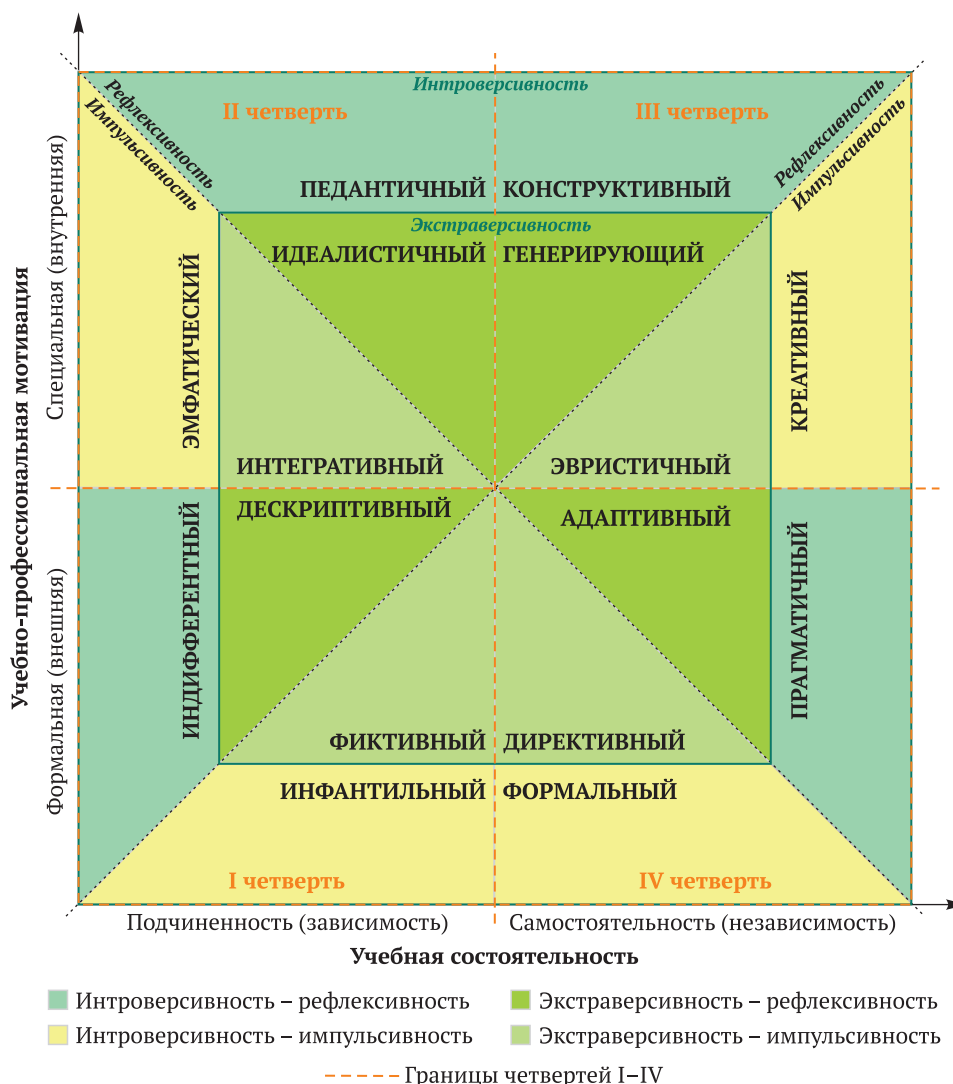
Интроверсивность

II четверть

III четверть

Рефлексивность
Импульсивность

Рефлексивность
Импульсивность

ПЕДАНТИЧНЫЙ КОНСТРУКТИВНЫЙ

Экстраверсивность

ИДЕАЛИСТИЧНЫЙ ГЕНЕРИРУЮЩИЙ

ЭМФАТИЧЕСКИЙ

КРЕАТИВНЫЙ

ИНТЕГРАТИВНЫЙ ЭВРИСТИЧНЫЙ

ДЕСКРИПТИВНЫЙ АДАПТИВНЫЙ

ИНДИФФЕРЕНТНЫЙ

ПРАГМАТИЧНЫЙ

ФИКТИВНЫЙ ДИРЕКТИВНЫЙ

ИНФАНТИЛЬНЫЙ ФОРМАЛЬНЫЙ

I четверть

IV четверть

Учебно-профессиональная мотивация

Специальная (внутренняя)

Формальная (внешняя)

Подчиненность (зависимость)

Самостоятельность (независимость)

Учебная состоятельность

Интроверсивность – рефлексивность

Экстраверсивность – рефлексивность

Интроверсивность – импульсивность

Экстраверсивность – импульсивность

Границы четвертей I–IV